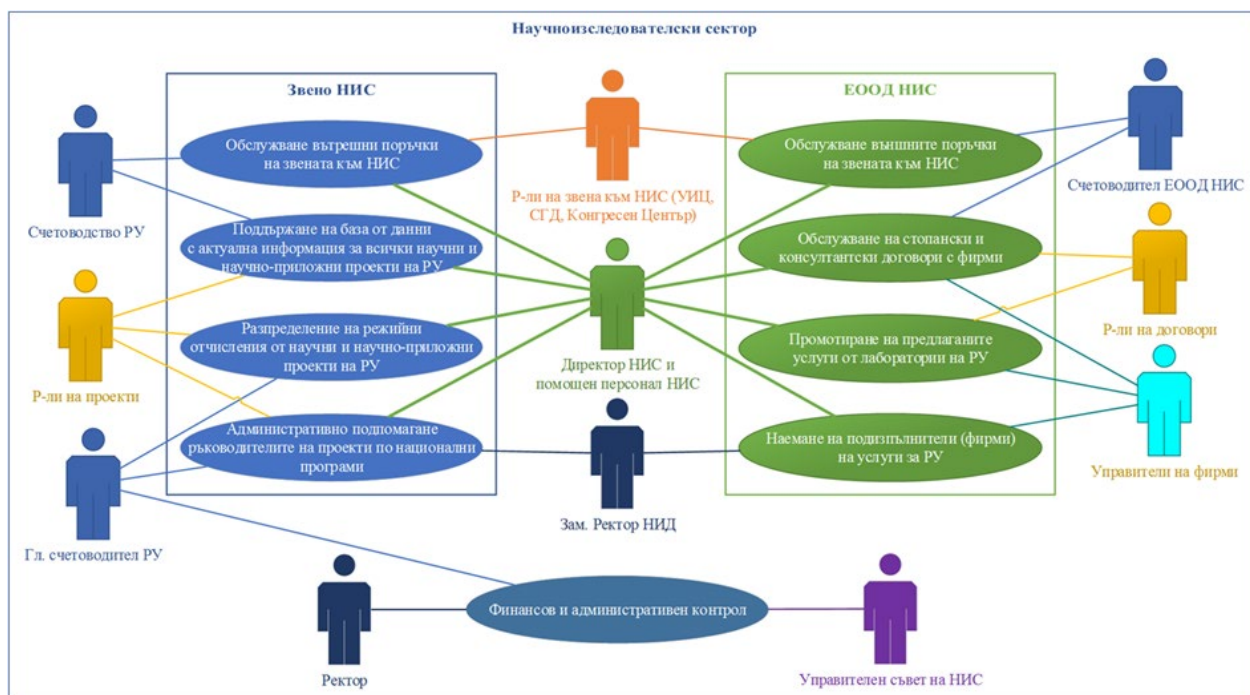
Научноизследователски сектор

Звено НИС

Обслужване вътрешни поръчки на звената към НИС

Поддържане на база от данни с актуална информация за всички научни и научно-приложни проекти на РУ

Разпределение на режийни отчисления от научни и научно-приложни проекти на РУ

Административно подпомагане ръководителите на проекти по национални програми

ЕООД НИС

Обслужване външните поръчки на звената към НИС

Обслужване на стопански и консултантски договори с фирми

Промотиране на предлаганите услуги от лаборатории на РУ

Наемане на подизпълнители (фирми) на услуги за РУ

Счетоводство РУ

Р-ли на проекти

Гл. счетоводител РУ

Р-ли на звена към НИС (УИЦ, СГД, Конгресен Център)

Директор НИС и помощен персонал НИС

Зам. Ректор НИД

Счетоводител ЕООД НИС

Р-ли на договори

Управители на фирми

Финансов и административен контрол

Ректор

Управителен съвет на НИС